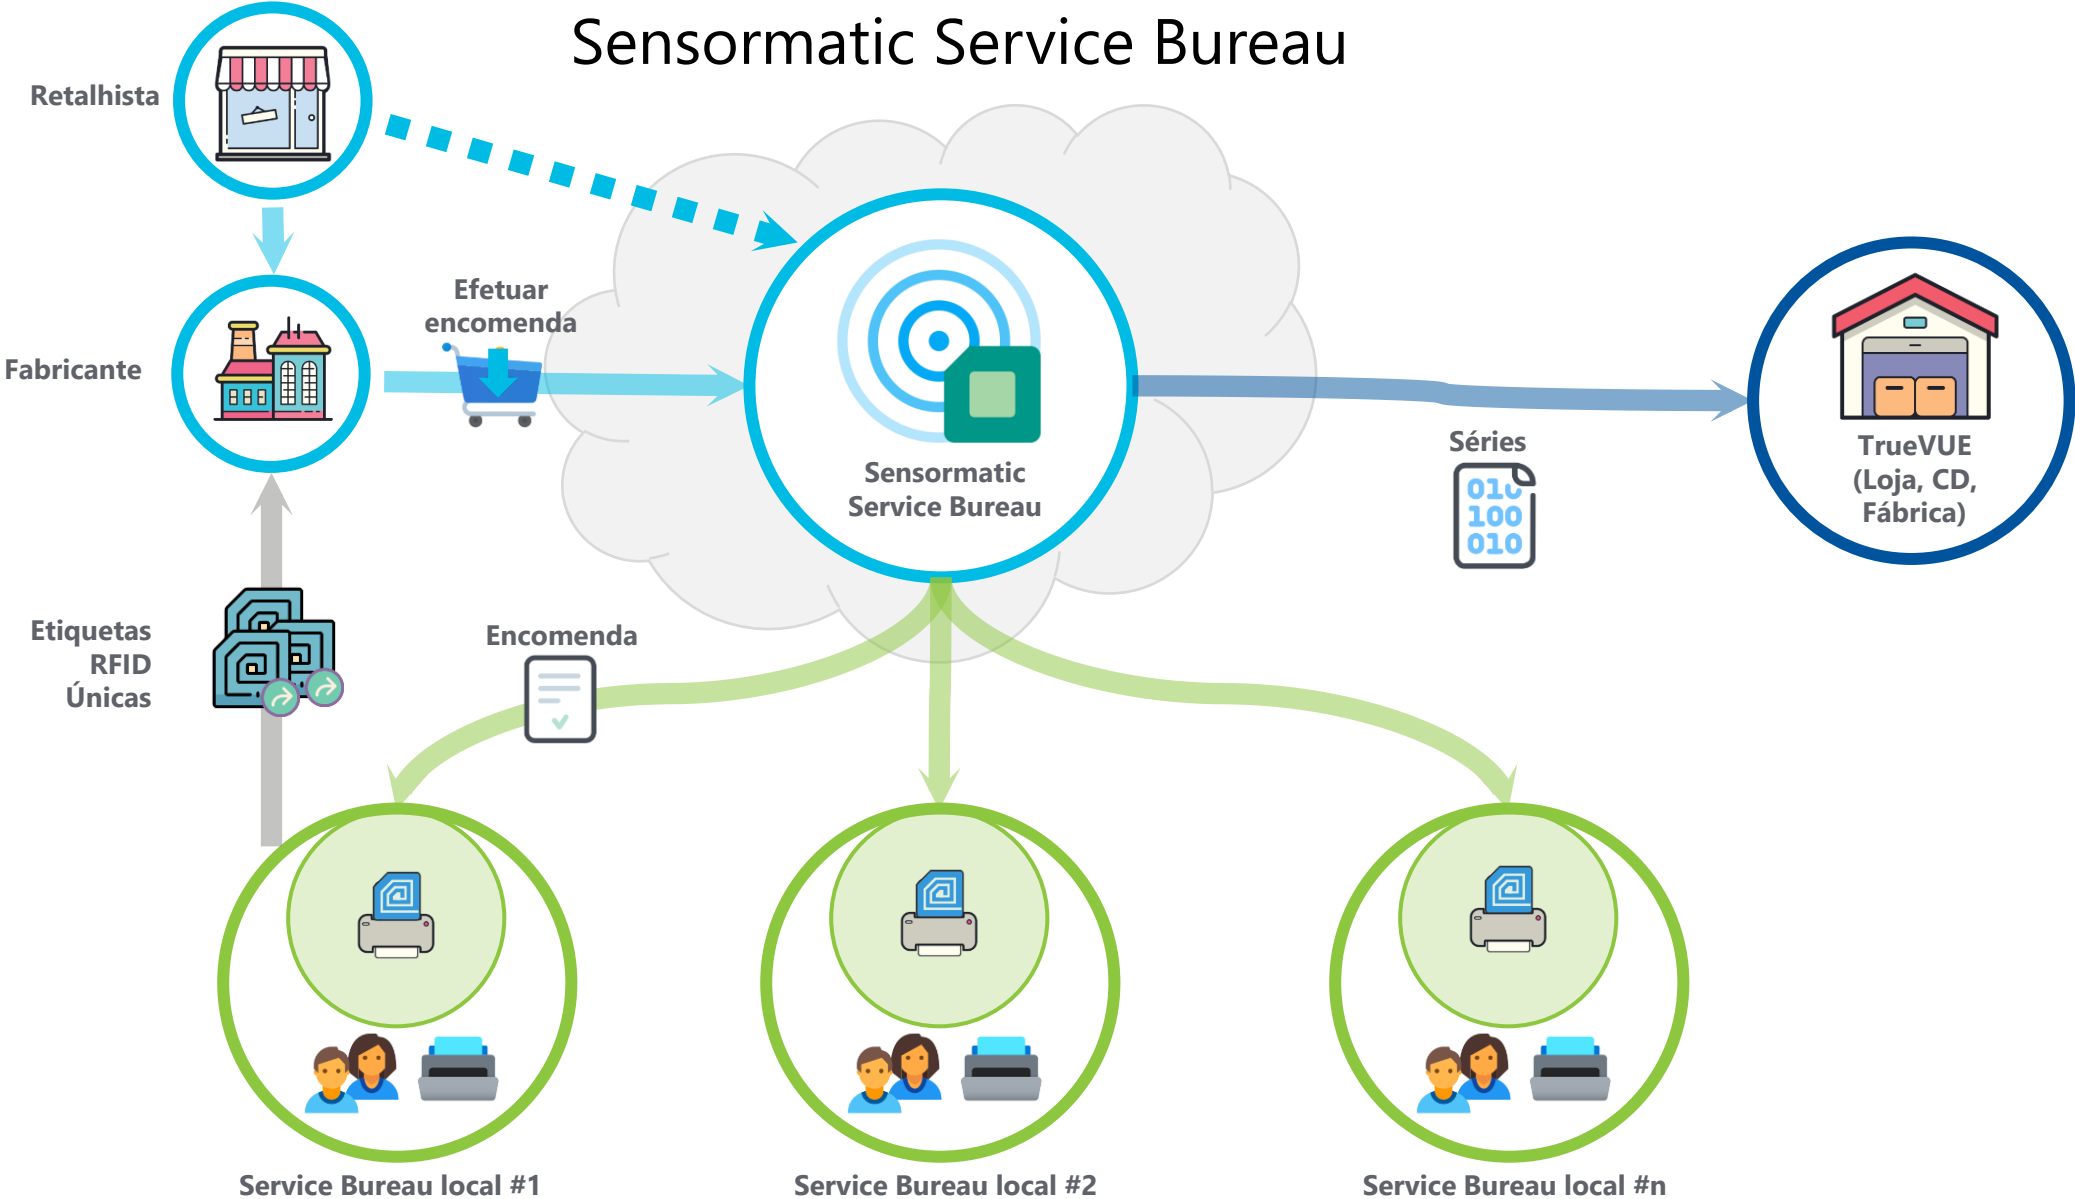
Sensormatic Service Bureau

Retalhista

Fabricante

Efetuar encomenda

Sensormatic Service Bureau

Séries

010
100
010

TrueVUE (Loja, CD, Fábrica)

Etiquetas RFID Únicas

Encomenda

Service Bureau local #1

Service Bureau local #2

Service Bureau local #n